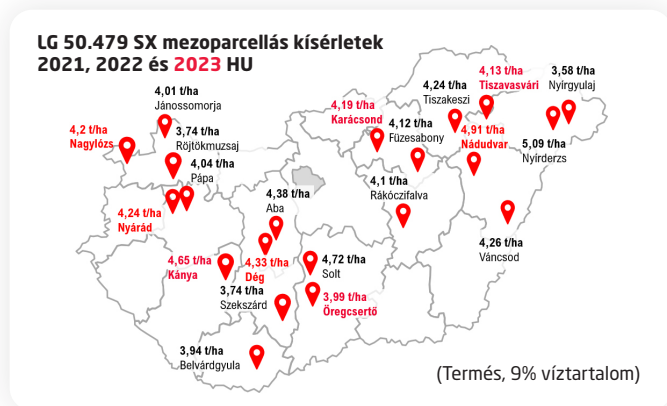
LG 50.479 SX mezoparcellás kísérletek
2021, 2022 és 2023 HU

4,01 t/ha
Jánossomorja

4,2 t/ha
Nagylózs

3,74 t/ha
Röjtökmuzsaj

4,04 t/ha
Pápa

4,24 t/ha
Nyárád

4,38 t/ha
Aba

4,65 t/ha
Kánya

4,33 t/ha
Dég

3,74 t/ha
Szekszárd

3,94 t/ha
Belvárdgyula

4,72 t/ha
Solt

3,99 t/ha
Öregcsertő

4,19 t/ha
Karácsond

4,12 t/ha
Füzesabony

4,1 t/ha
Rákóczifalva

4,24 t/ha
Tiszakeszi

4,13 t/ha
Tiszavasvári

3,58 t/ha
Nyírgyulaj

4,91 t/ha
Nádudvar

5,09 t/ha
Nyírderzs

4,26 t/ha
Váncsod

(Termés, 9% víztartalom)